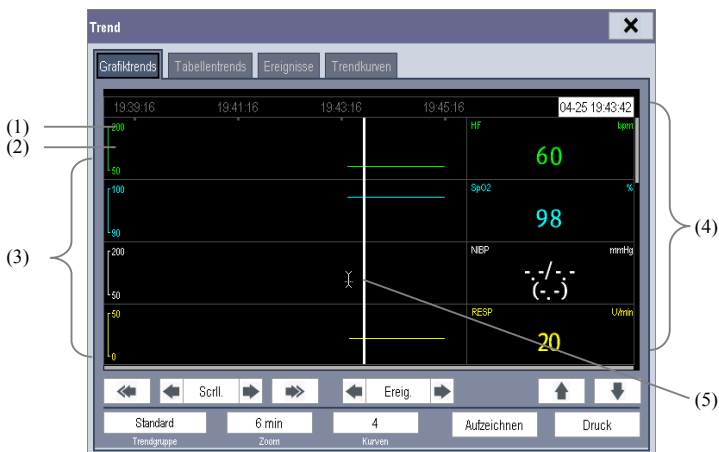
Trend

Grafiktrends
Tabellentrends
Ereignisse
Trendkurven

19:39:16
19:41:16
19:43:16
19:45:16
04-25 19:43:42

(1)
(2)
(3)
(4)
(5)

200
50
HF
bpm
60

100
90
SpO2
%
98

200
50
NIBP
mmHg
-.-/-.-
(-.-)

50
0
RESP
U/min
20

Scrll.
Ereig.

Standard
Trendgruppe
6 min
Zoom
4
Kurven
Aufzeichnen
Druck